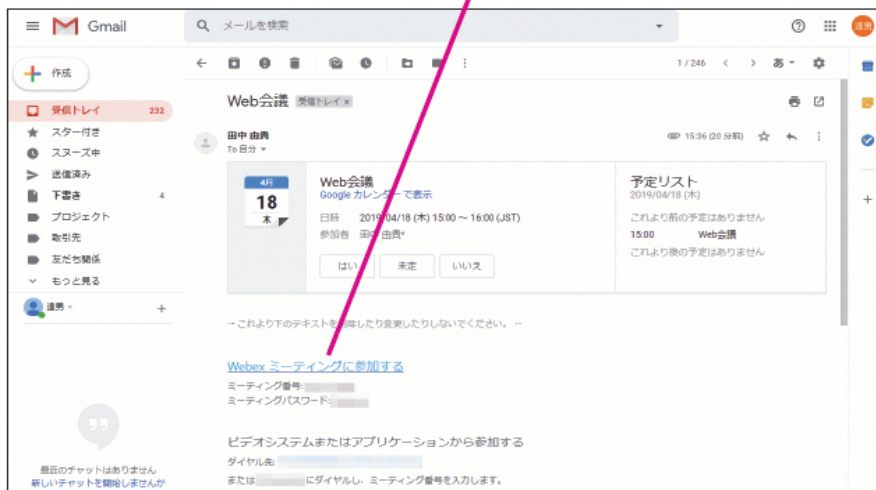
Gmail

メールを検索

遠藤

作成

受信トレイ 232

スター付き

スヌーズ中

送信済み

下書き 4

プロジェクト

取引先

友だち関係

もっと見る

遠藤

最近のチャットはありません
新しいチャットを開始しませんか

1 / 246

あ

Web会議 受信トレイ ×

田中 由貴
To 自分

15:36 (20 分前)

4月
18
木

Web会議
Google カレンダーで表示

日時 2019/04/18 (木) 15:00 ～ 16:00 (JST)
参加者 田中 由貴*

はい 未定 いいえ

予定リスト
2019/04/18 (木)

これより前の予定はありません
15:00 Web会議
これより後の予定はありません

-- これより下のテキストを削除したり変更したりしないでください。 --

Webex ミーティングに参加する

ミーティング番号:
ミーティングパスワード:

ビデオシステムまたはアプリケーションから参加する

ダイヤル先:

または にダイヤルし、ミーティング番号を入力します。